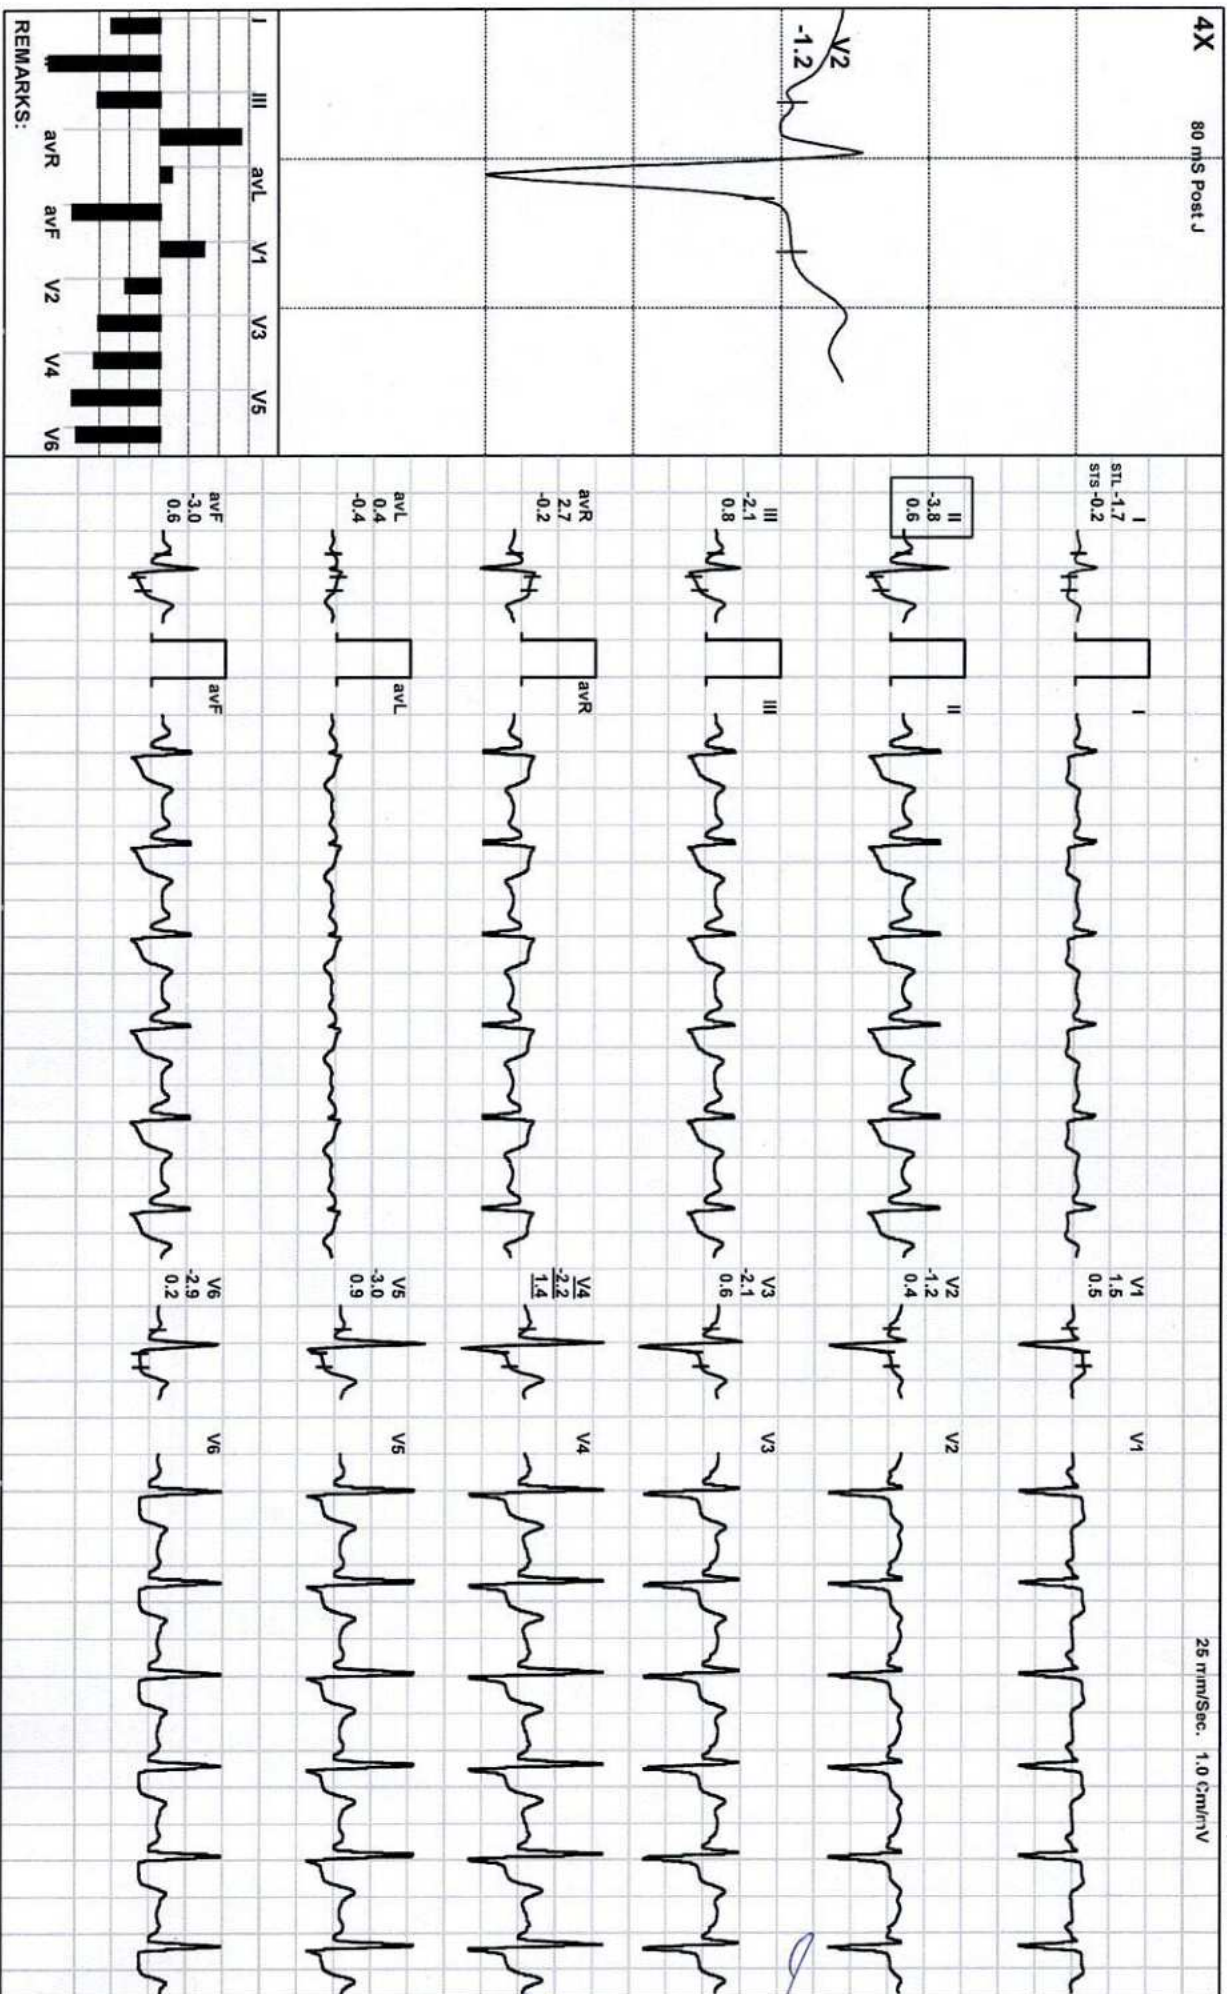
4X

80 mS Post J

V2
-1.2

I II III avL V1 V3 V5

avR avF V2 V4 V6

REMARKS:

I
STL -1.7
STS -0.2

II
-3.8
0.6

III
-2.1
0.8

avR
2.7
-0.2

avL
0.4
-0.4

avF
-3.0
0.6

I

II

III

avR

avL

avF

V1
1.5
0.5

V2
-1.2
0.4

V3
-2.1
0.6

V4
-2.2
1.4

V5
-3.0
0.9

V6
-2.9
0.2

V1

V2

V3

V4

V5

V6

25 mm/Sec. 1.0 Cm/mV